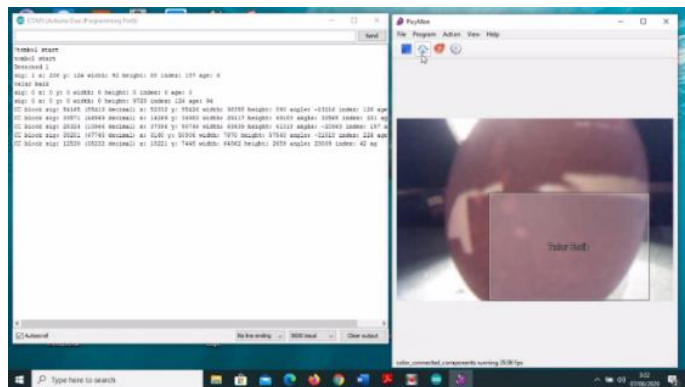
COM3 (Arduino Due (Programming Port))

Send

Symbol start
symbol start
Detected 1
sig: 1 x: 200 y: 126 width: 92 height: 80 index: 157 age: 6
Color Ball
sig: 0 x: 0 y: 0 width: 0 height: 0 index: 0 age: 0
sig: 0 x: 0 y: 0 width: 0 height: 9728 index: 124 age: 96
CC block sig: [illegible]
CC block sig: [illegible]
CC block sig: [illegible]
CC block sig: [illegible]
CC block sig: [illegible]

Autoscroll

No line ending
9600 baud
Clear output

PixyMon

File Program Action View Help

Color Ball

color_connected_components running 59.94 fps

Type here to search

3:02
07/06/2020